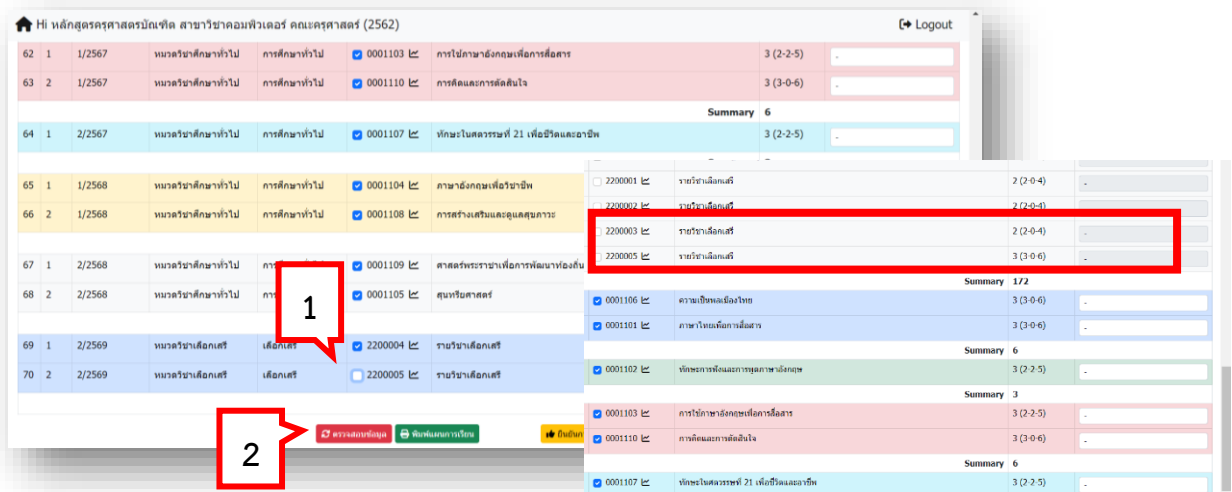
Hi หลักสูตรครุศาสตรบัณฑิต สาขาวิชาคอมพิวเตอร์ คณะครุศาสตร์ (2562)

Logout

| | | | | | | | | |
|---|---|---|---|---|---|---|---|---|
| 62 | 1 | 1/2567 | หมวดวิชาศึกษาทั่วไป | การศึกษาทั่วไป | 0001103 | การใช้ภาษาอังกฤษเพื่อการสื่อสาร | 3 (2-2-5) | - |
| 63 | 2 | 1/2567 | หมวดวิชาศึกษาทั่วไป | การศึกษาทั่วไป | 0001110 | การคิดและการตัดสินใจ | 3 (3-0-6) | - |
| | | | | | | Summary | 6 | |
| 64 | 1 | 2/2567 | หมวดวิชาศึกษาทั่วไป | การศึกษาทั่วไป | 0001107 | ทักษะในศตวรรษที่ 21 เพื่อชีวิตและอาชีพ | 3 (2-2-5) | - |
| 65 | 1 | 1/2568 | หมวดวิชาศึกษาทั่วไป | การศึกษาทั่วไป | 0001104 | ภาษาอังกฤษเพื่อวิชาชีพ | | |
| 66 | 2 | 1/2568 | หมวดวิชาศึกษาทั่วไป | การศึกษาทั่วไป | 0001108 | การสร้างเสริมและดูแลสุขภาวะ | | |
| 67 | 1 | 2/2568 | หมวดวิชาศึกษาทั่วไป | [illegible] | 0001109 | ศาสตร์พระราชาเพื่อการพัฒนาท้องถิ่น | | |
| 68 | 2 | 2/2568 | หมวดวิชาศึกษาทั่วไป | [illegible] | 0001105 | สุนทรียศาสตร์ | | |
| 69 | 1 | 2/2569 | หมวดวิชาเลือกเสรี | เลือกเสรี | 2200004 | รายวิชาเลือกเสรี | | |
| 70 | 2 | 2/2569 | หมวดวิชาเลือกเสรี | เลือกเสรี | 2200005 | รายวิชาเลือกเสรี | | |

1

2

ตรวจสอบข้อมูล

พิมพ์แผนการเรียน

ยืนยัน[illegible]

| | | | |
|---|---|---|---|
| 2200001 | รายวิชาเลือกเสรี | 2 (2-0-4) | - |
| 2200002 | รายวิชาเลือกเสรี | 2 (2-0-4) | - |
| 2200003 | รายวิชาเลือกเสรี | 2 (2-0-4) | - |
| 2200005 | รายวิชาเลือกเสรี | 3 (3-0-6) | - |
| | Summary | 172 | |
| 0001106 | ความเป็นพลเมืองไทย | 3 (3-0-6) | - |
| 0001101 | ภาษาไทยเพื่อการสื่อสาร | 3 (3-0-6) | - |
| | Summary | 6 | |
| 0001102 | ทักษะการฟังและการพูดภาษาอังกฤษ | 3 (2-2-5) | - |
| | Summary | 3 | |
| 0001103 | การใช้ภาษาอังกฤษเพื่อการสื่อสาร | 3 (2-2-5) | - |
| 0001110 | การคิดและการตัดสินใจ | 3 (3-0-6) | - |
| | Summary | 6 | |
| 0001107 | ทักษะในศตวรรษที่ 21 เพื่อชีวิตและอาชีพ | 3 (2-2-5) | - |